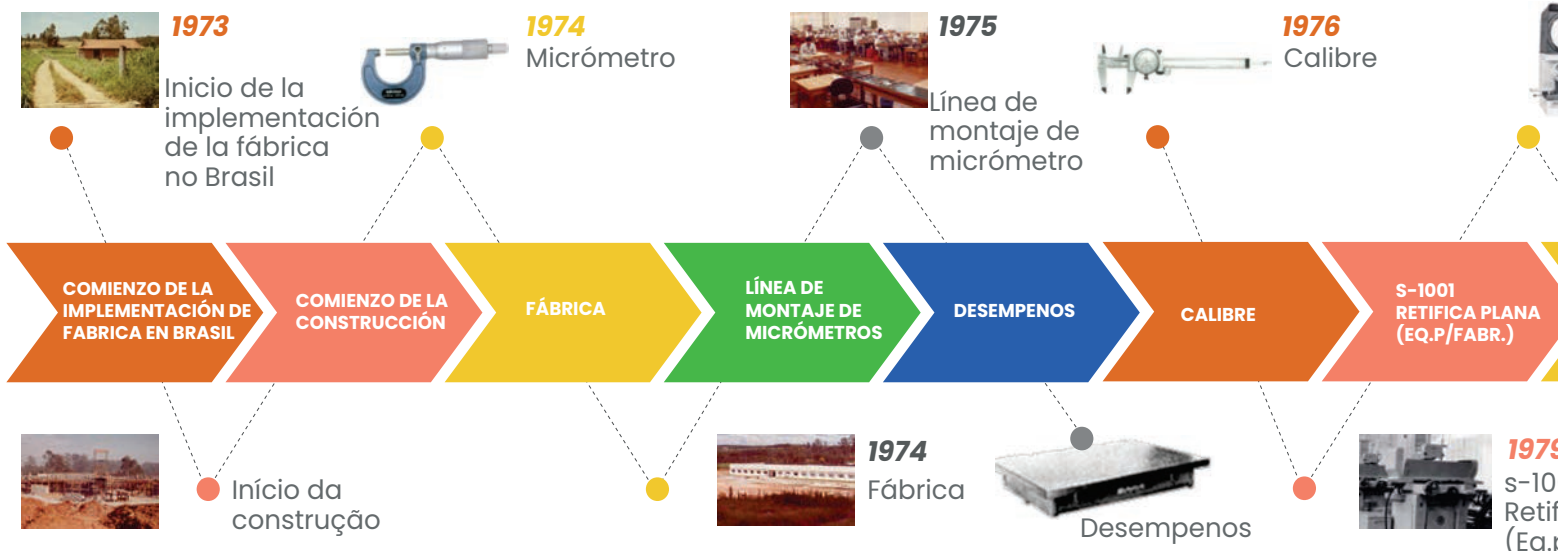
1973
Inicio de la implementación de la fábrica no Brasil

1974
Micrómetro

1975
Línea de montaje de micrómetro

1976
Calibre

COMIENZO DE LA IMPLEMENTACIÓN DE FABRICA EN BRASIL

COMIENZO DE LA CONSTRUCCIÓN

FÁBRICA

LÍNEA DE MONTAJE DE MICRÓMETROS

DESEMPENOS

CALIBRE

S-1001 RETIFICA PLANA (EQ.P/FABR.)

Início da construção

1974
Fábrica

Desempenos

1979
s-10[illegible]
Retif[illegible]
(Eq.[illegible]